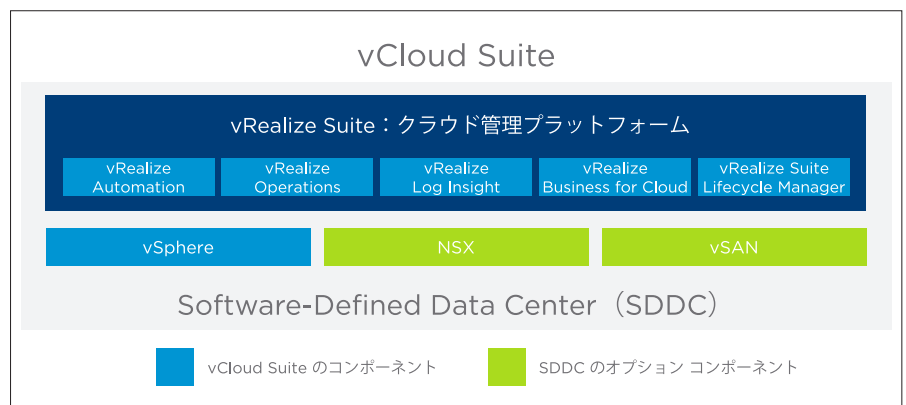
vCloud Suite

vRealize Suite：クラウド管理プラットフォーム

vRealize Automation

vRealize Operations

vRealize Log Insight

vRealize Business for Cloud

vRealize Suite Lifecycle Manager

vSphere

NSX

vSAN

Software-Defined Data Center（SDDC）

vCloud Suite のコンポーネント

SDDC のオプション コンポーネント